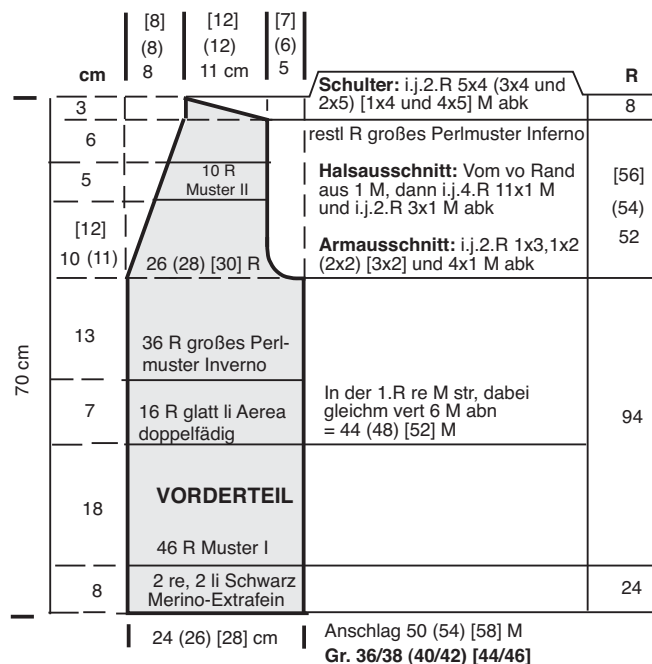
[8]
(8)
8

[12]
(12)
11 cm

[7]
(6)
5

cm

R

**Schulter:** i.j.2.R 5x4 (3x4 und 2x5) [1x4 und 4x5] M abk

8

3

6

restl R großes Perlmuster Inferno

5

10 R
Muster II

**Halsausschnitt:** Vom vo Rand aus 1 M, dann i.j.4.R 11x1 M und i.j.2.R 3x1 M abk

[56]

(54)

52

[12]
10 (11)

26 (28) [30] R

**Armausschnitt:** i.j.2.R 1x3,1x2 (2x2) [3x2] und 4x1 M abk

70 cm

13

36 R großes Perlmuster Inverno

7

16 R glatt li Aerea doppelfädig

In der 1.R re M str, dabei gleichm vert 6 M abn = 44 (48) [52] M

94

18

**VORDERTEIL**

46 R Muster I

8

2 re, 2 li Schwarz Merino-Extrafein

24

24 (26) [28] cm

Anschlag 50 (54) [58] M

**Gr. 36/38 (40/42) [44/46]**